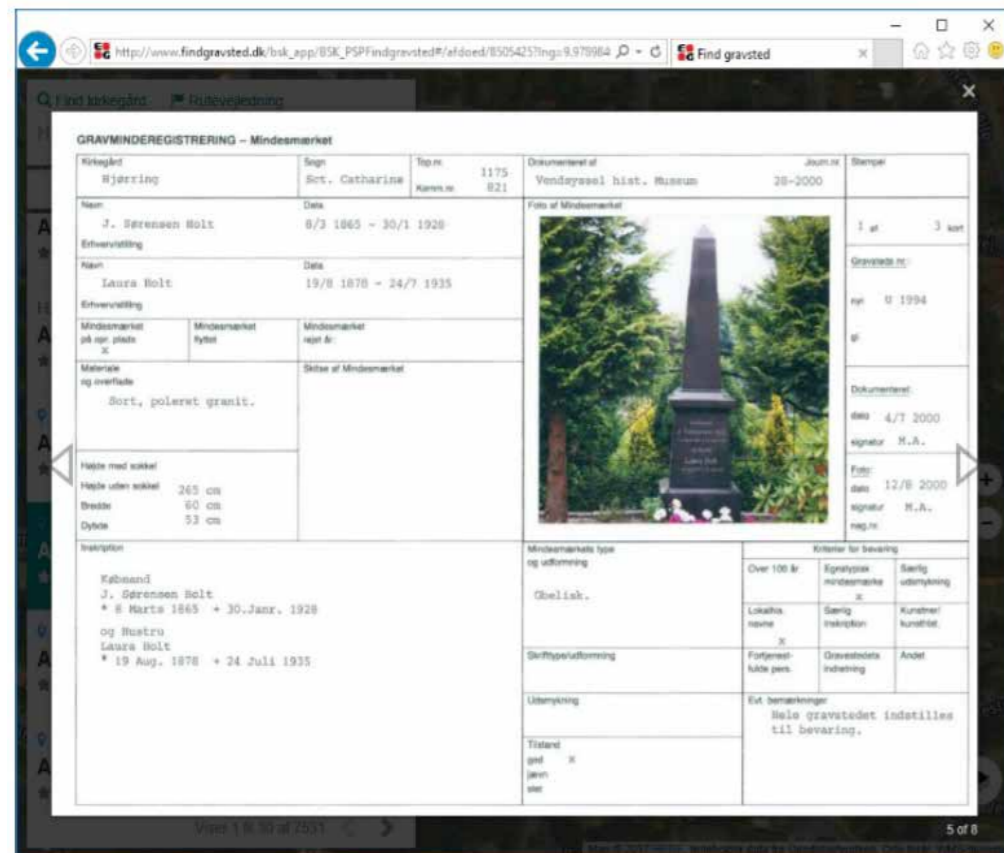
http://www.findgravsted.dk/bsk_app/BSK_PSPFindgravsted#/afdoed/8505425?lng=9.979984 Find gravsted

Find kirkegård Rutevejledning

GRAVMINDEREGISTRERING – Mindesmærket

| Kirkegård | Sogn | Top.nr. | Dokumenteret af | Journ.nr. | Stempel |
|---|---|---|---|---|---|
| Hjørring | Sct. Catharine | 1175 Komm.nr. 821 | Vendsyssel hist. Museum | 28-2000 | |

Navn
J. Sørensen Holt
Erhverv/stilling
Data
8/3 1865 - 30/1 1928

Navn
Laura Holt
Erhverv/stilling
Data
19/8 1878 - 24/7 1935

Mindesmærket på opr. plads
x
Mindesmærket flyttet
Mindesmærket rejst år:

Materiale og overflade
Sort, poleret granit.

Skitse af Mindesmærket

Højde med sokkel
Højde uden sokkel 265 cm
Bredde 60 cm
Dybde 53 cm

Foto af Mindesmærket

1 af 3 kort

Gravsteds nr.:
nyt U 1994
gl.

Dokumenteret:
dato 4/7 2000
signatur M.A.

Foto:
dato 12/8 2000
signatur M.A.
neg.nr.

Inskription
Købmand
J. Sørensen Holt
* 8 Marts 1865 + 30.Janr. 1928
og Hustru
Laura Holt
* 19 Aug. 1878 + 24 Juli 1935

Mindesmærkets type og udformning
Obelisk.

Skrifttype/udformning

Udsmykning

Tilstand
god x
jævn
slet

Kriterier for bevaring

| Over 100 år | Egnstypisk mindesmærke x | Særlig udsmykning |
|---|---|---|
| Lokalhis. navne x | Særlig inskription | Kunstner/kunsthist. |
| Fortjenstfulde pers. | Gravstedets indretning | Andet |

Evt. bemærkninger
Hele gravstedet indstilles til bevaring.

Viser 1 til 30 af 7551

5 of 8